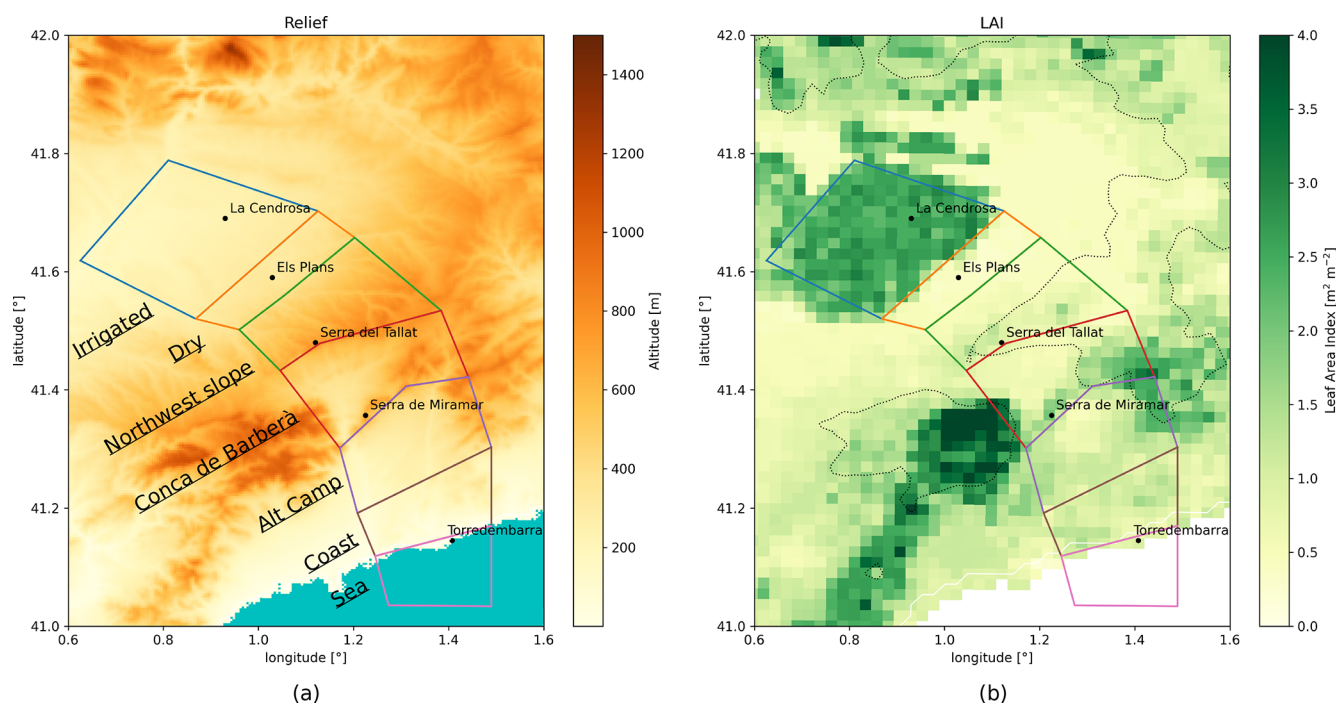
Relief

42.0
41.8
41.6
41.4
41.2
41.0

latitude [°]

0.6 0.8 1.0 1.2 1.4 1.6

longitude [°]

La Cendrosa
Els Plans
Serra del Tallat
Serra de Miramar
Torredembarra

Irrigated
Dry
Northwest slope
Conca de Barberà
Alt Camp
Coast
Sea

1400
1200
1000
800
600
400
200

Altitude [m]

(a)

LAI

42.0
41.8
41.6
41.4
41.2
41.0

latitude [°]

0.6 0.8 1.0 1.2 1.4 1.6

longitude [°]

La Cendrosa
Els Plans
Serra del Tallat
Serra de Miramar
Torredembarra

4.0
3.5
3.0
2.5
2.0
1.5
1.0
0.5
0.0

Leaf Area Index [m$^2$ m$^{-2}$]

(b)